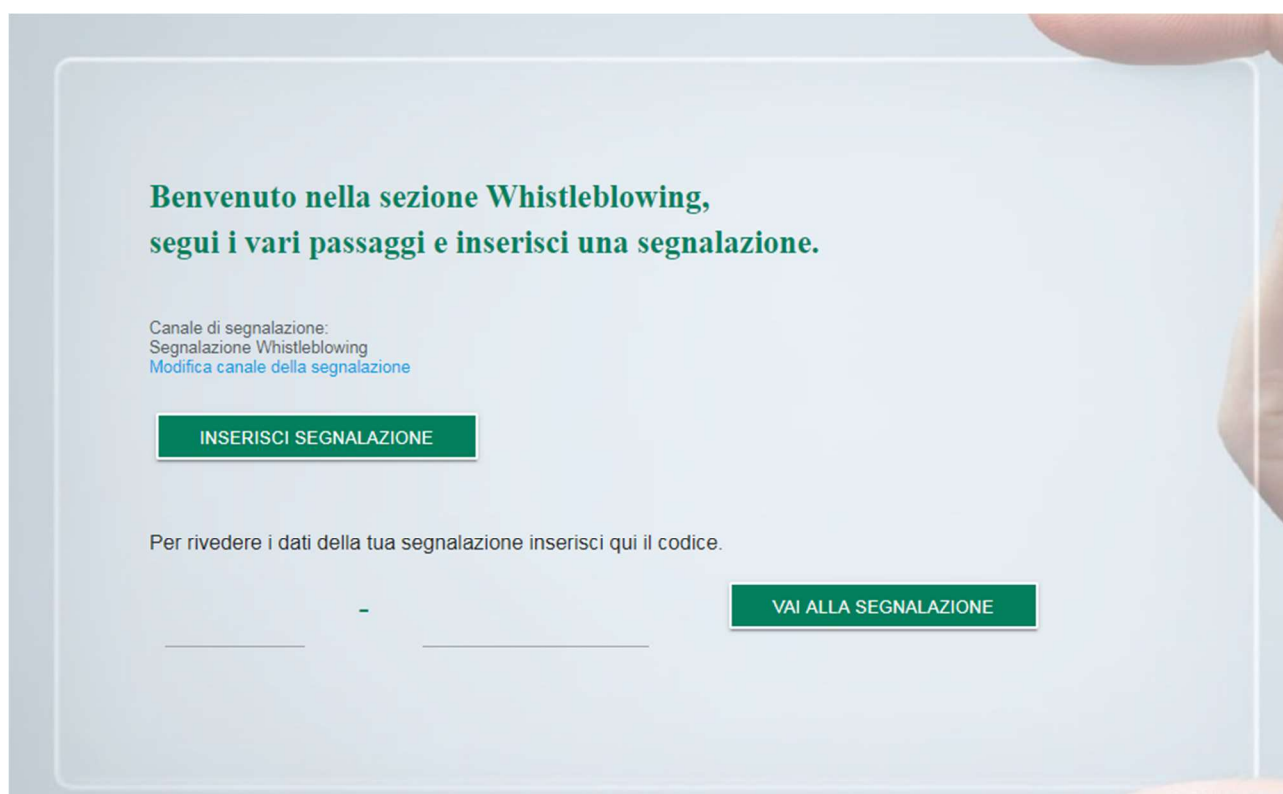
Benvenuto nella sezione Whistleblowing,
segui i vari passaggi e inserisci una segnalazione.

Canale di segnalazione:
Segnalazione Whistleblowing
Modifica canale della segnalazione

INSERISCI SEGNALAZIONE

Per rivedere i dati della tua segnalazione inserisci qui il codice.

-

VAI ALLA SEGNALAZIONE